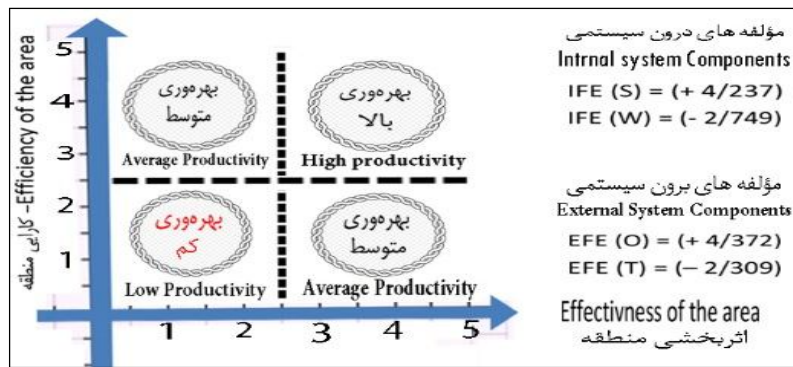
Efficiency of the area – کارایی منطقه

5
4
3
2
1

بهره‌وری متوسط
Average Productivity

بهره‌وری بالا
High productivity

بهره‌وری کم
Low Productivity

بهره‌وری متوسط
Average Productivity

1 2 3 4 5

مؤلفه های درون سیستمی
Intrnal system Components
IFE (S) = (+ 4/237)
IFE (W) = (- 2/749)

مؤلفه های برون سیستمی
External System Components
EFE (O) = (+ 4/372)
EFE (T) = (– 2/309)

Effectivness of the area
اثربخشی منطقه